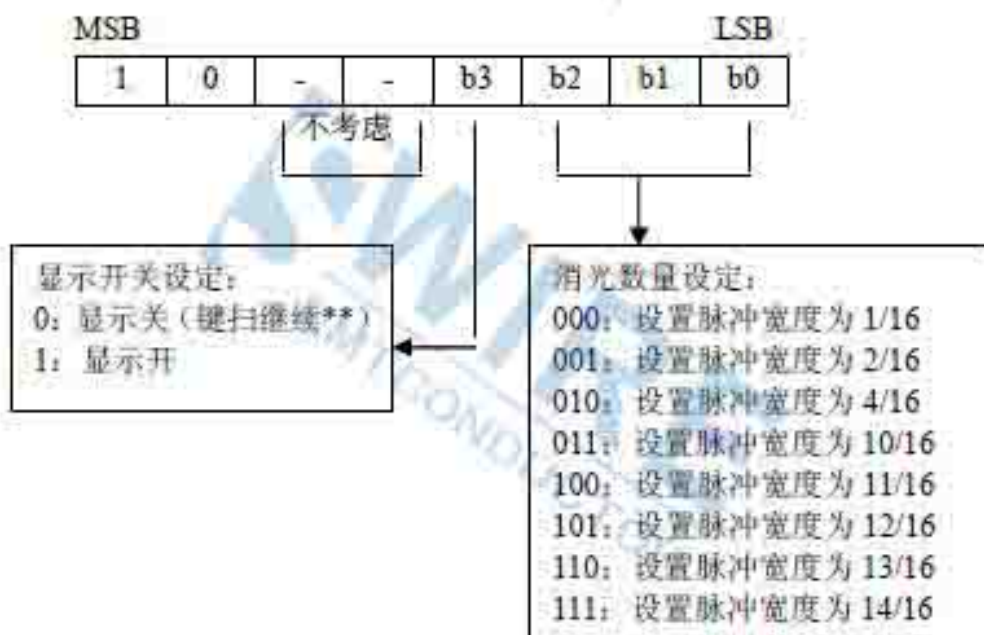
MSB LSB

| 1 | 0 | - | - | b3 | b2 | b1 | b0 |
|---|---|---|---|---|---|---|---|

不考虑

显示开关设定：
0：显示关（键扫继续**）
1：显示开

消光数量设定：
000：设置脉冲宽度为 1/16
001：设置脉冲宽度为 2/16
010：设置脉冲宽度为 4/16
011：设置脉冲宽度为 10/16
100：设置脉冲宽度为 11/16
101：设置脉冲宽度为 12/16
110：设置脉冲宽度为 13/16
111：设置脉冲宽度为 14/16